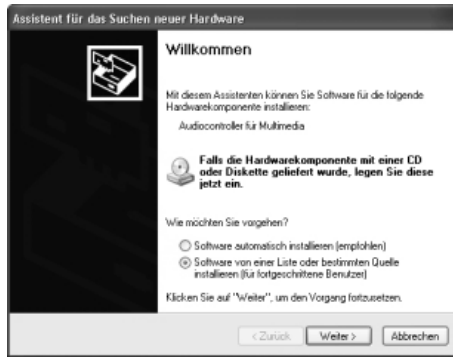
Assistent für das Suchen neuer Hardware

Willkommen

Mit diesem Assistenten können Sie Software für die folgende Hardwarekomponente installieren:

Audiocontroller für Multimedia

Falls die Hardwarekomponente mit einer CD oder Diskette geliefert wurde, legen Sie diese jetzt ein.

Wie möchten Sie vorgehen?

Software automatisch installieren (empfohlen)

Software von einer Liste oder bestimmten Quelle installieren (für fortgeschrittene Benutzer)

Klicken Sie auf "Weiter", um den Vorgang fortzusetzen.

< Zurück | Weiter > | Abbrechen